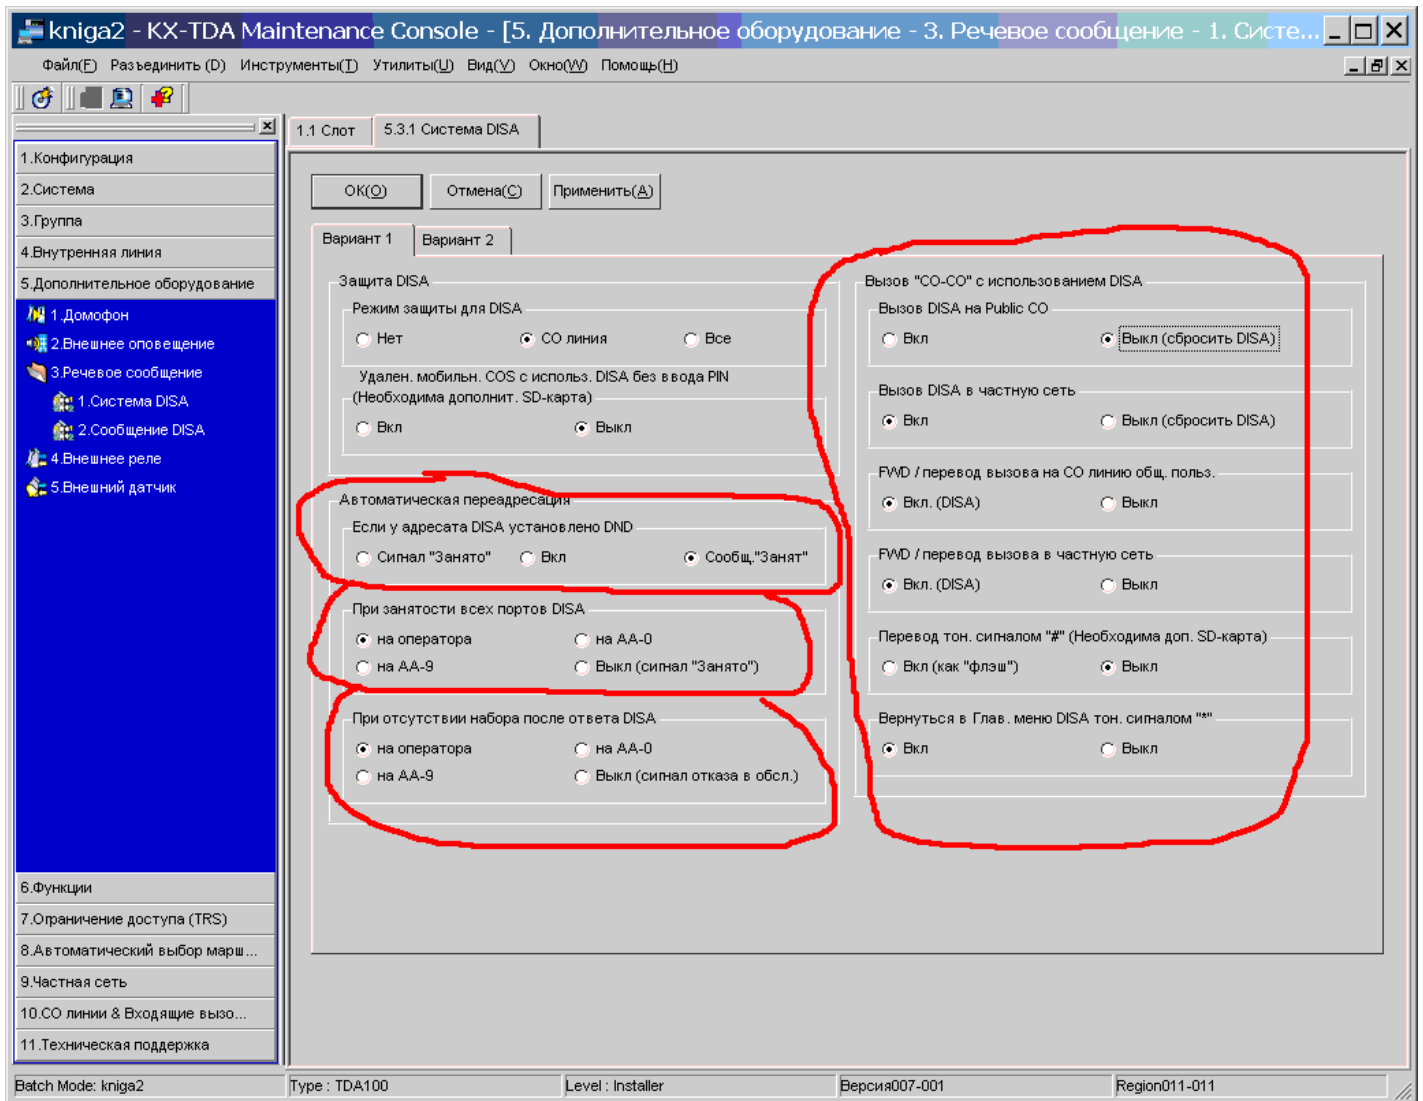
kniga2 - KX-TDA Maintenance Console - [5. Дополнительное оборудование - 3. Речевое сообщение - 1. Систе...

Файл(F) Разъединить (D) Инструменты(T) Утилиты(U) Вид(V) Окно(W) Помощь(H)

1.Конфигурация
2.Система
3.Группа
4.Внутренняя линия
5.Дополнительное оборудование
1.Домофон
2.Внешнее оповещение
3.Речевое сообщение
1.Система DISA
2.Сообщение DISA
4.Внешнее реле
5.Внешний датчик
6.Функции
7.Ограничение доступа (TRS)
8.Автоматический выбор марш...
9.Частная сеть
10.CO линии & Входящие вызо...
11.Техническая поддержка

1.1 Слот | 5.3.1 Система DISA

OK(O) | Отмена(C) | Применить(A)

Вариант 1 | Вариант 2

Защита DISA
Режим защиты для DISA
Нет | CO линия | Все
Удален. мобильн. COS с использ. DISA без ввода PIN (Необходима дополнит. SD-карта)
Вкл | Выкл

Автоматическая переадресация
Если у адресата DISA установлено DND
Сигнал "Занято" | Вкл | Сообщ."Занят"
При занятости всех портов DISA
на оператора | на AA-0
на AA-9 | Выкл (сигнал "Занято")
При отсутствии набора после ответа DISA
на оператора | на AA-0
на AA-9 | Выкл (сигнал отказа в обсл.)

Вызов "CO-CO" с использованием DISA
Вызов DISA на Public CO
Вкл | Выкл (сбросить DISA)
Вызов DISA в частную сеть
Вкл | Выкл (сбросить DISA)
FWD / перевод вызова на CO линию общ. польз.
Вкл. (DISA) | Выкл
FWD / перевод вызова в частную сеть
Вкл. (DISA) | Выкл
Перевод тон. сигналом "#" (Необходима доп. SD-карта)
Вкл (как "флэш") | Выкл
Вернуться в Глав. меню DISA тон. сигналом "*"
Вкл | Выкл

Batch Mode: kniga2 | Type : TDA100 | Level : Installer | Версия007-001 | Region011-011